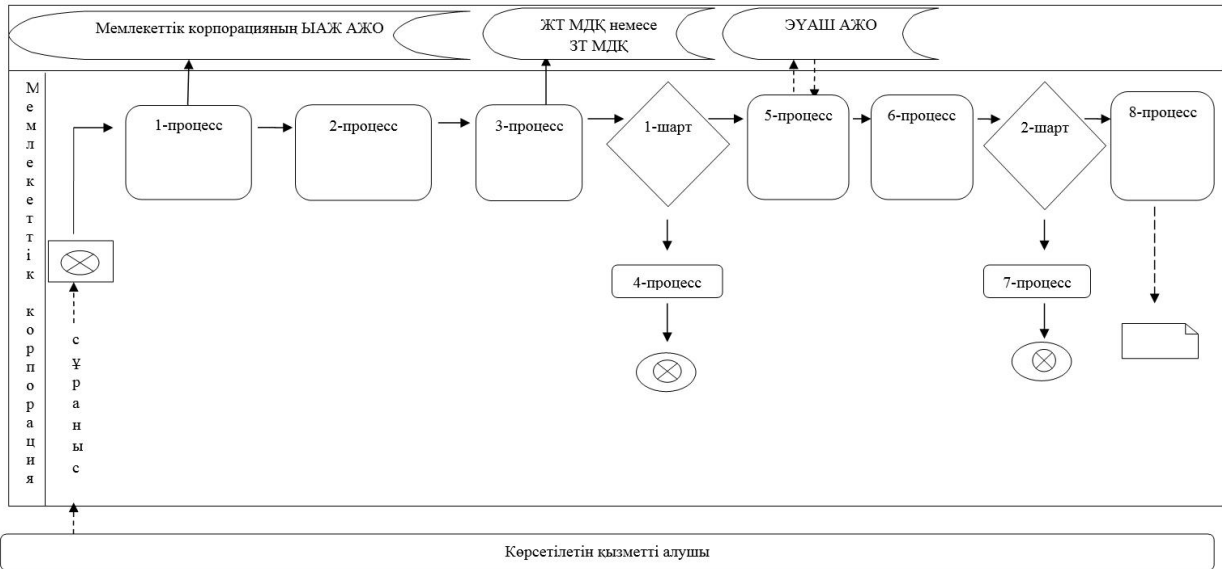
Мемлекеттік корпорацияның ЫАЖ АЖО

ЖТ МДҚ немесе ЗТ МДҚ

ЭҮАШ АЖО

Мемлекеттік корпорация

сұраныс

1-процесс

2-процесс

3-процесс

1-шарт

5-процесс

6-процесс

2-шарт

8-процесс

4-процесс

7-процесс

Көрсетілетін қызметті алушы